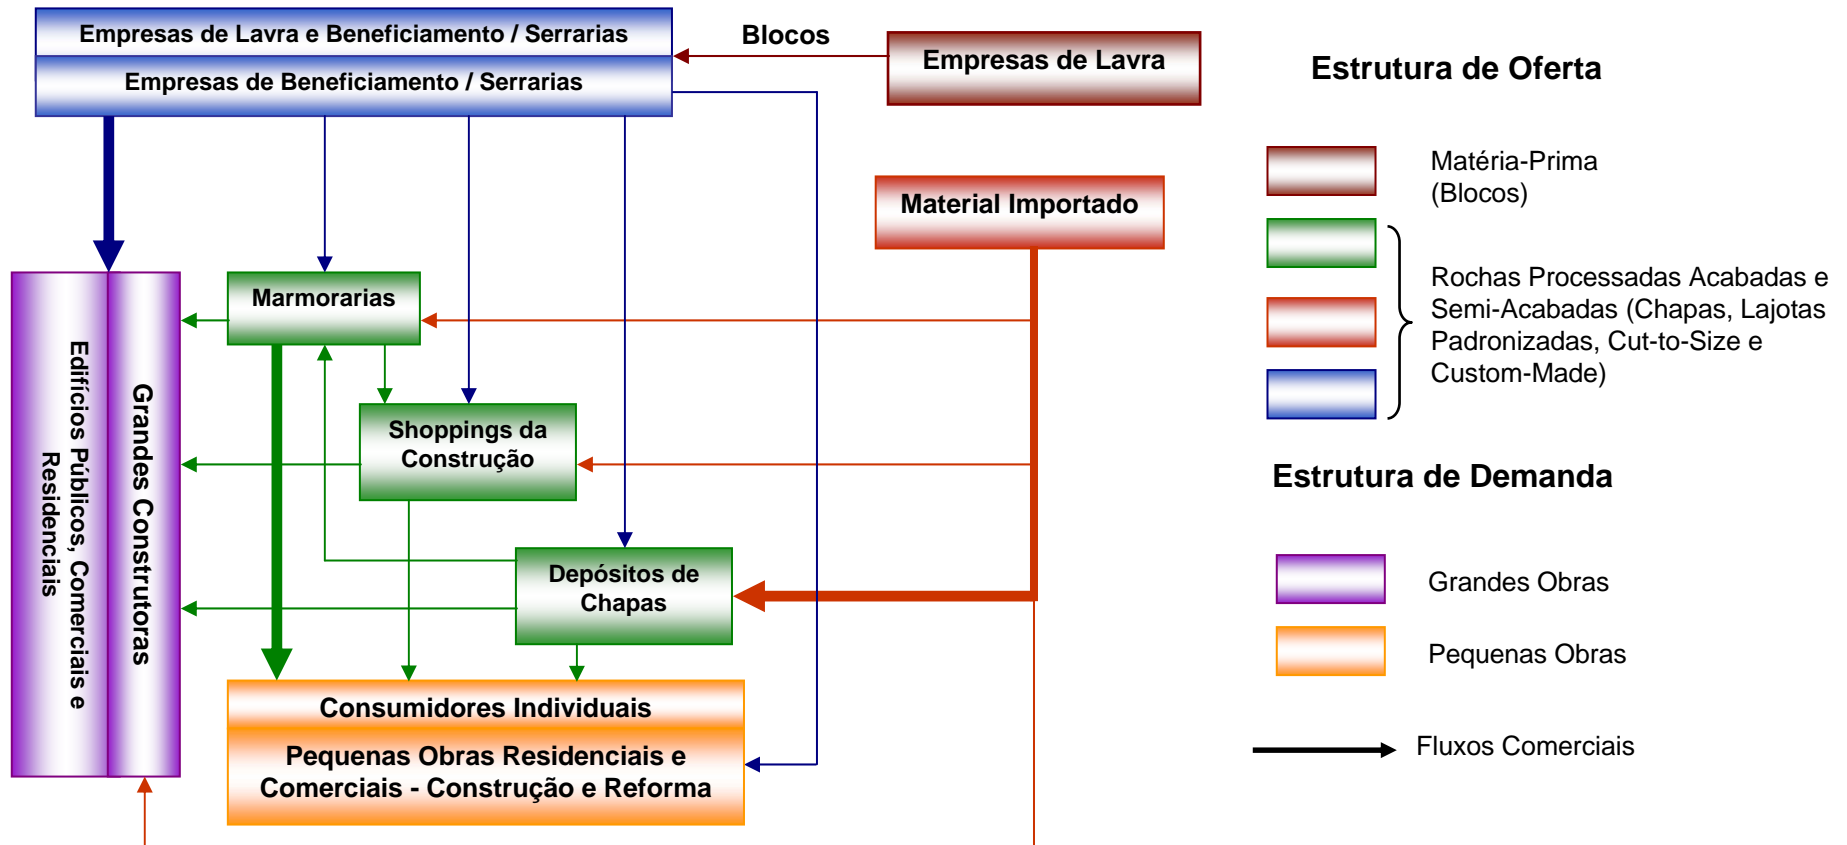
Empresas de Lavra e Beneficiamento / Serrarias

Empresas de Beneficiamento / Serrarias

Blocos

Empresas de Lavra

Estrutura de Oferta

Material Importado

Marmorarias

Shoppings da Construção

Depósitos de Chapas

Consumidores Individuais

Pequenas Obras Residenciais e Comerciais - Construção e Reforma

Edifícios Públicos, Comerciais e Residenciais

Grandes Construtoras

Matéria-Prima (Blocos)

Rochas Processadas Acabadas e Semi-Acabadas (Chapas, Lajotas Padronizadas, Cut-to-Size e Custom-Made)

Estrutura de Demanda

Grandes Obras

Pequenas Obras

Fluxos Comerciais